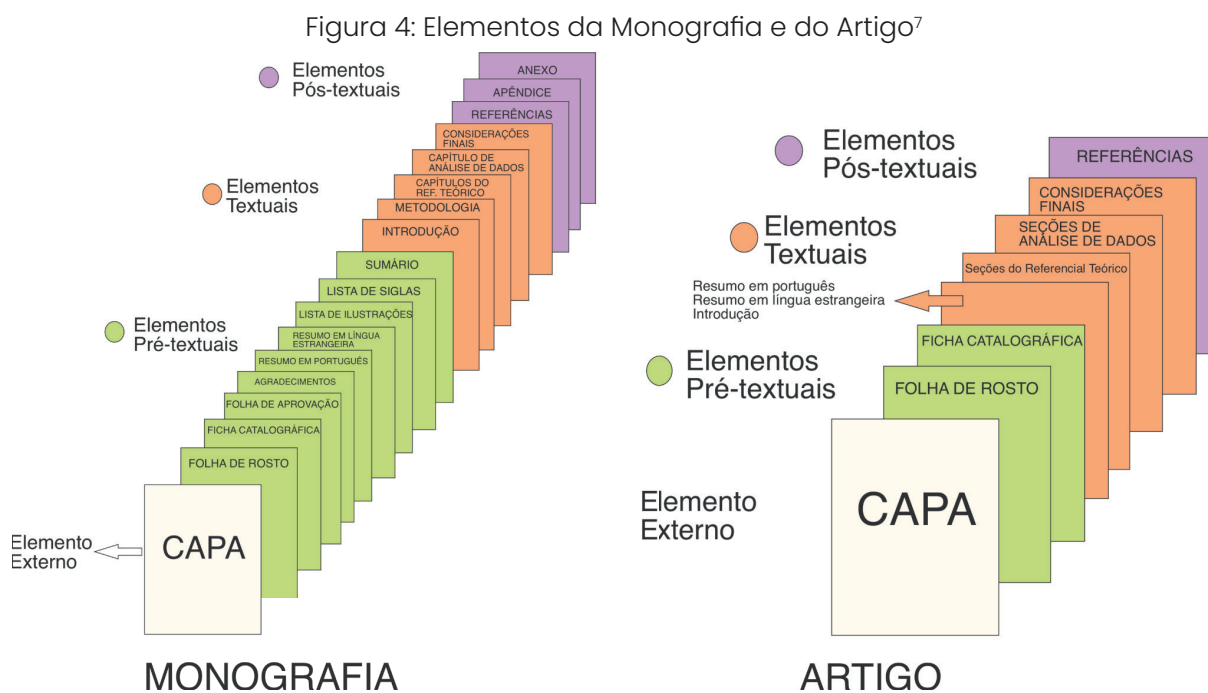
Figura 4: Elementos da Monografia e do Artigo$^7$

Elementos Pós-textuais

ANEXO
APÊNDICE
REFERÊNCIAS

Elementos Textuais

CONSIDERAÇÕES FINAIS
CAPÍTULO DE ANÁLISE DE DADOS
CAPÍTULOS DO REF. TEÓRICO
METODOLOGIA
INTRODUÇÃO

Elementos Pré-textuais

SUMÁRIO
LISTA DE SIGLAS
LISTA DE ILUSTRAÇÕES
RESUMO EM LÍNGUA ESTRANGEIRA
RESUMO EM PORTUGUÊS
AGRADECIMENTOS
FOLHA DE APROVAÇÃO
FICHA CATALOGRÁFICA
FOLHA DE ROSTO

Elemento Externo

CAPA

MONOGRAFIA

Elementos Pós-textuais

REFERÊNCIAS

Elementos Textuais

CONSIDERAÇÕES FINAIS
SEÇÕES DE ANÁLISE DE DADOS
Seções do Referencial Teórico

Resumo em português
Resumo em língua estrangeira
Introdução

Elementos Pré-textuais

FICHA CATALOGRÁFICA
FOLHA DE ROSTO

Elemento Externo

CAPA

ARTIGO